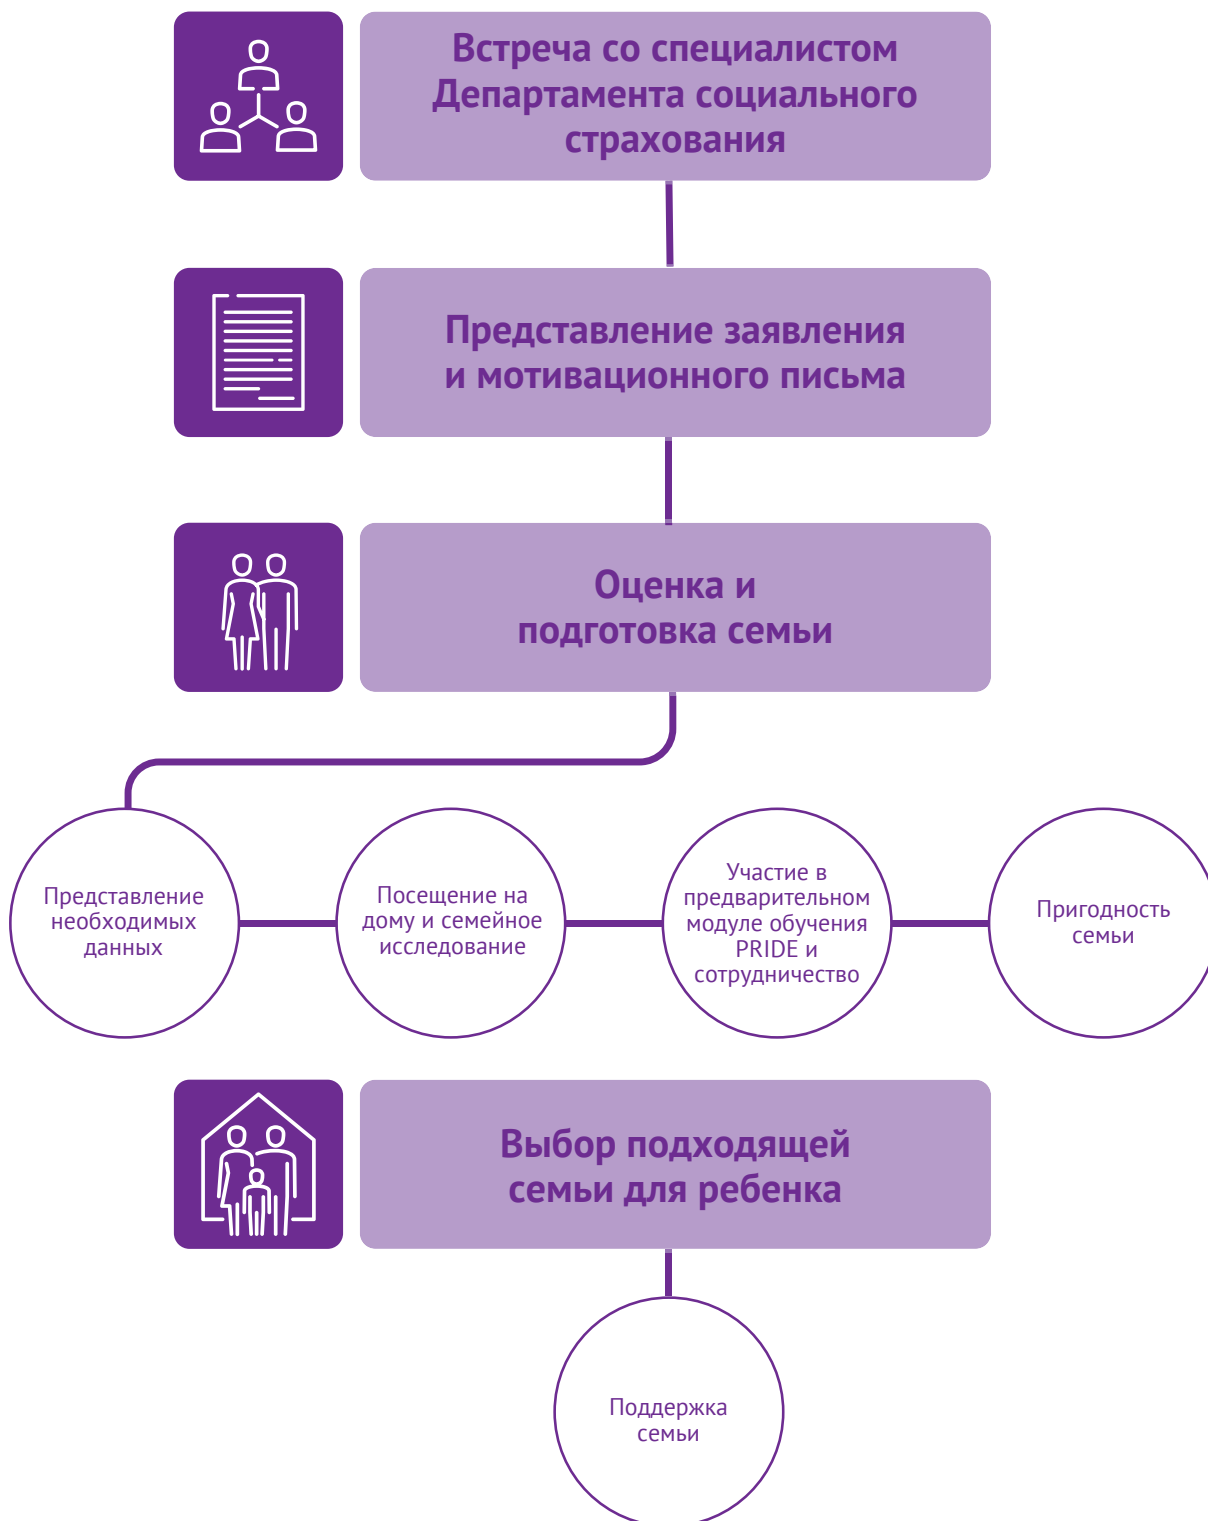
Встреча со специалистом Департамента социального страхования

Представление заявления и мотивационного письма

Оценка и подготовка семьи

Представление необходимых данных

Посещение на дому и семейное исследование

Участие в предварительном модуле обучения PRIDE и сотрудничество

Пригодность семьи

Выбор подходящей семьи для ребенка

Поддержка семьи